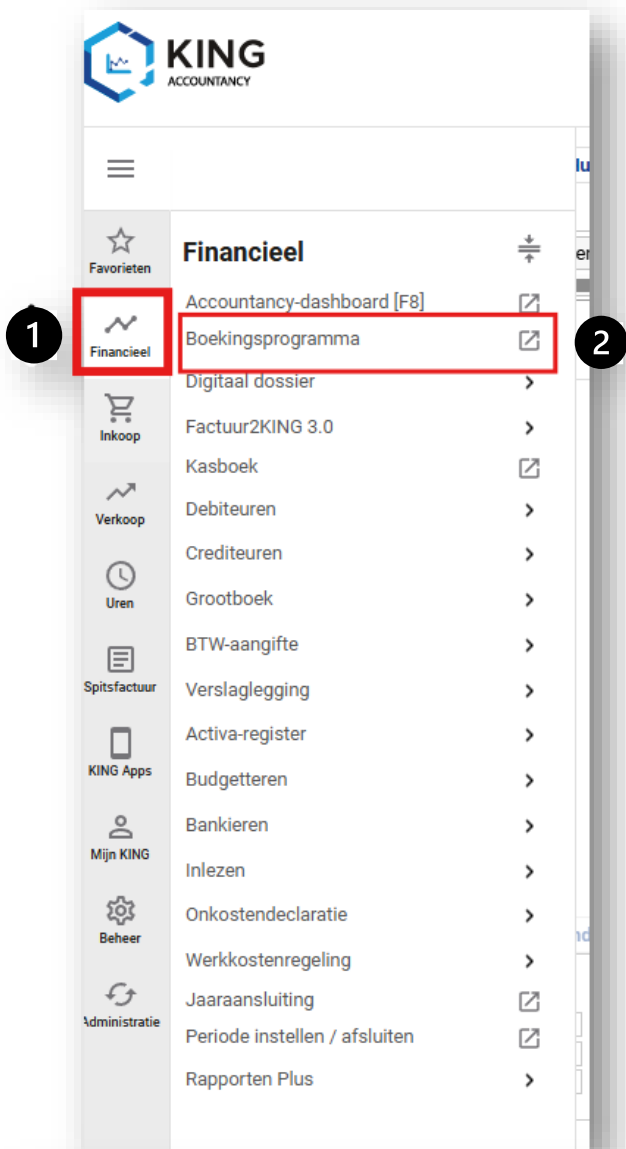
KING
ACCOUNTANCY

Favorieten
1
Financieel
Inkoop
Verkoop
Uren
Spitsfactuur
KING Apps
Mijn KING
Beheer
Administratie

Financieel
Accountancy-dashboard [F8]
Boekingsprogramma
2
Digitaal dossier
Factuur2KING 3.0
Kasboek
Debiteuren
Crediteuren
Grootboek
BTW-aangifte
Verslaglegging
Activa-register
Budgetteren
Bankieren
Inlezen
Onkostendeclaratie
Werkkostenregeling
Jaaraansluiting
Periode instellen / afsluiten
Rapporten Plus